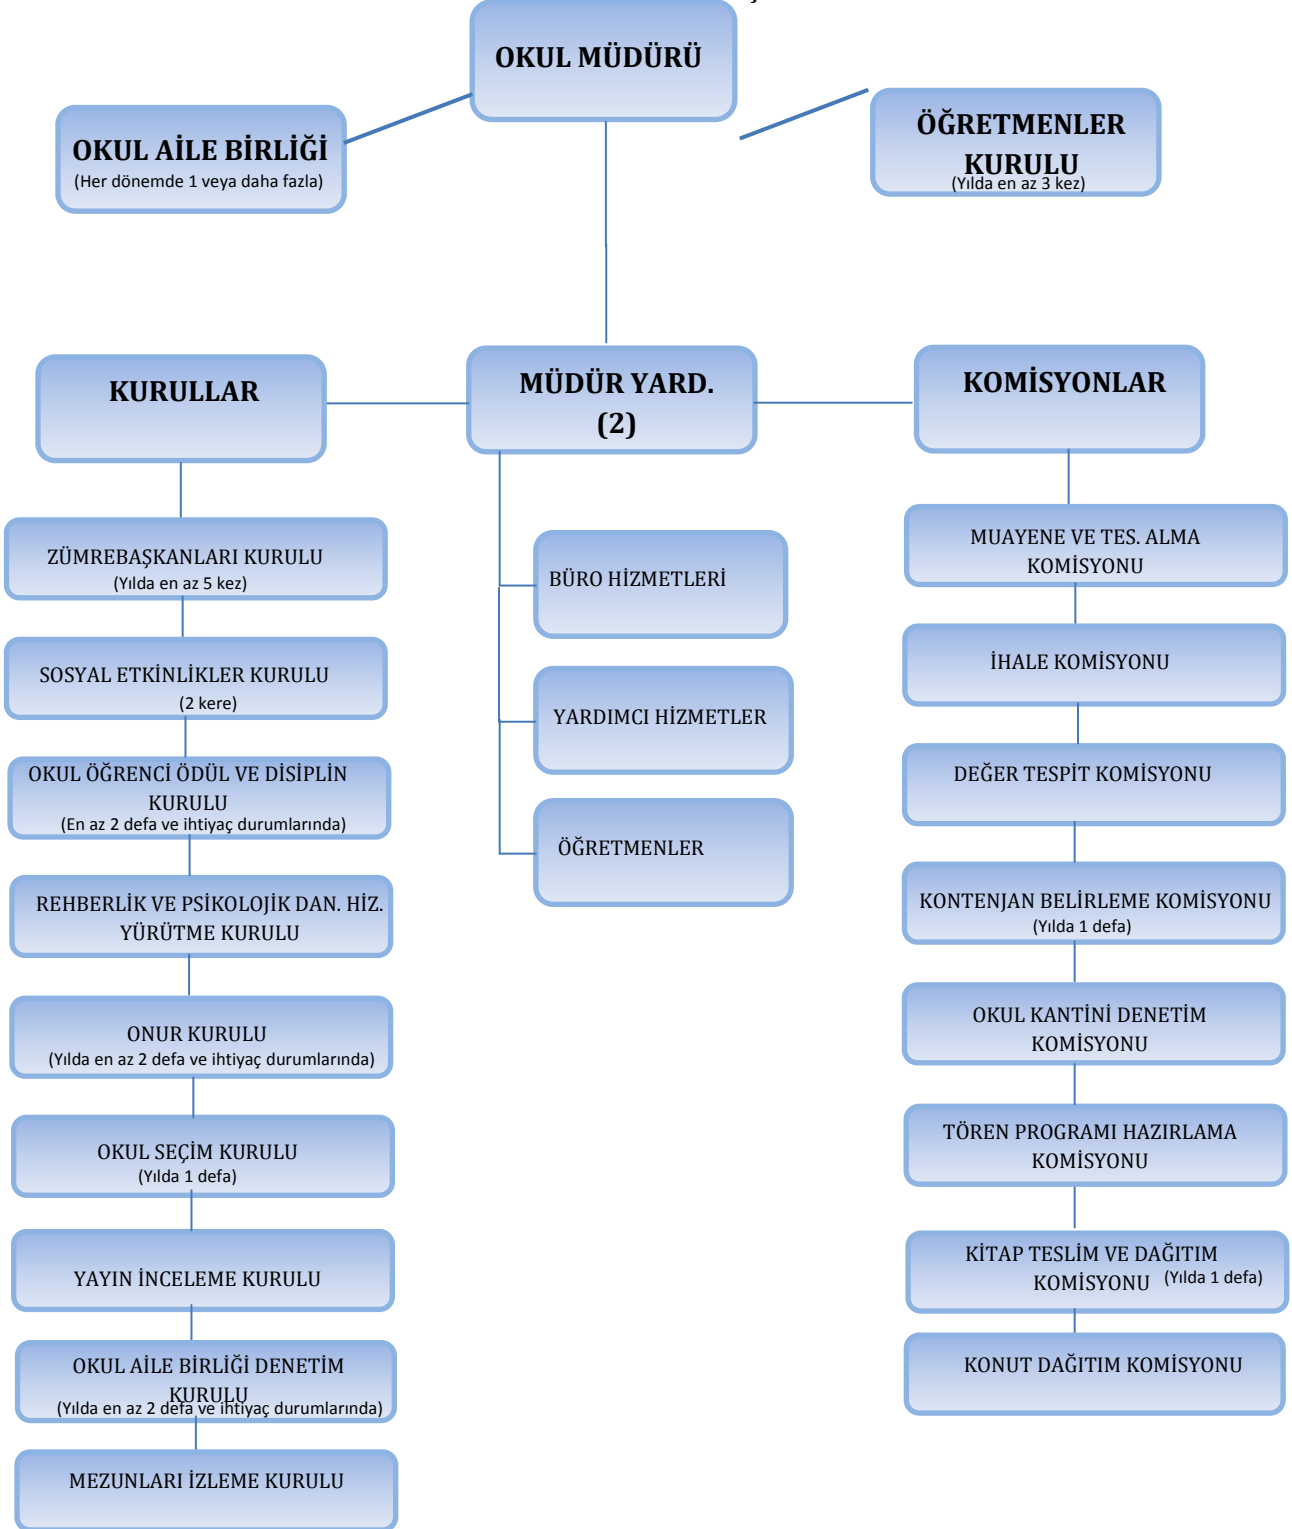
OKUL MÜDÜRÜ

OKUL AİLE BİRLİĞİ
(Her dönemde 1 veya daha fazla)

ÖĞRETMENLER KURULU
(Yılda en az 3 kez)

KURULLAR

MÜDÜR YARD. (2)

KOMİSYONLAR

ZÜMREBAŞKANLARI KURULU
(Yılda en az 5 kez)

SOSYAL ETKİNLİKLER KURULU
(2 kere)

OKUL ÖĞRENCİ ÖDÜL VE DİSİPLİN KURULU
(En az 2 defa ve ihtiyaç durumlarında)

REHBERLİK VE PSİKOLOJİK DAN. HİZ. YÜRÜTME KURULU

ONUR KURULU
(Yılda en az 2 defa ve ihtiyaç durumlarında)

OKUL SEÇİM KURULU
(Yılda 1 defa)

YAYIN İNCELEME KURULU

OKUL AİLE BİRLİĞİ DENETİM KURULU
(Yılda en az 2 defa ve ihtiyaç durumlarında)

MEZUNLARI İZLEME KURULU

BÜRO HİZMETLERİ

YARDIMCI HİZMETLER

ÖĞRETMENLER

MUAYENE VE TES. ALMA KOMİSYONU

İHALE KOMİSYONU

DEĞER TESPİT KOMİSYONU

KONTENJAN BELİRLEME KOMİSYONU
(Yılda 1 defa)

OKUL KANTİNİ DENETİM KOMİSYONU

TÖREN PROGRAMI HAZIRLAMA KOMİSYONU

KİTAP TESLİM VE DAĞITIM KOMİSYONU (Yılda 1 defa)

KONUT DAĞITIM KOMİSYONU